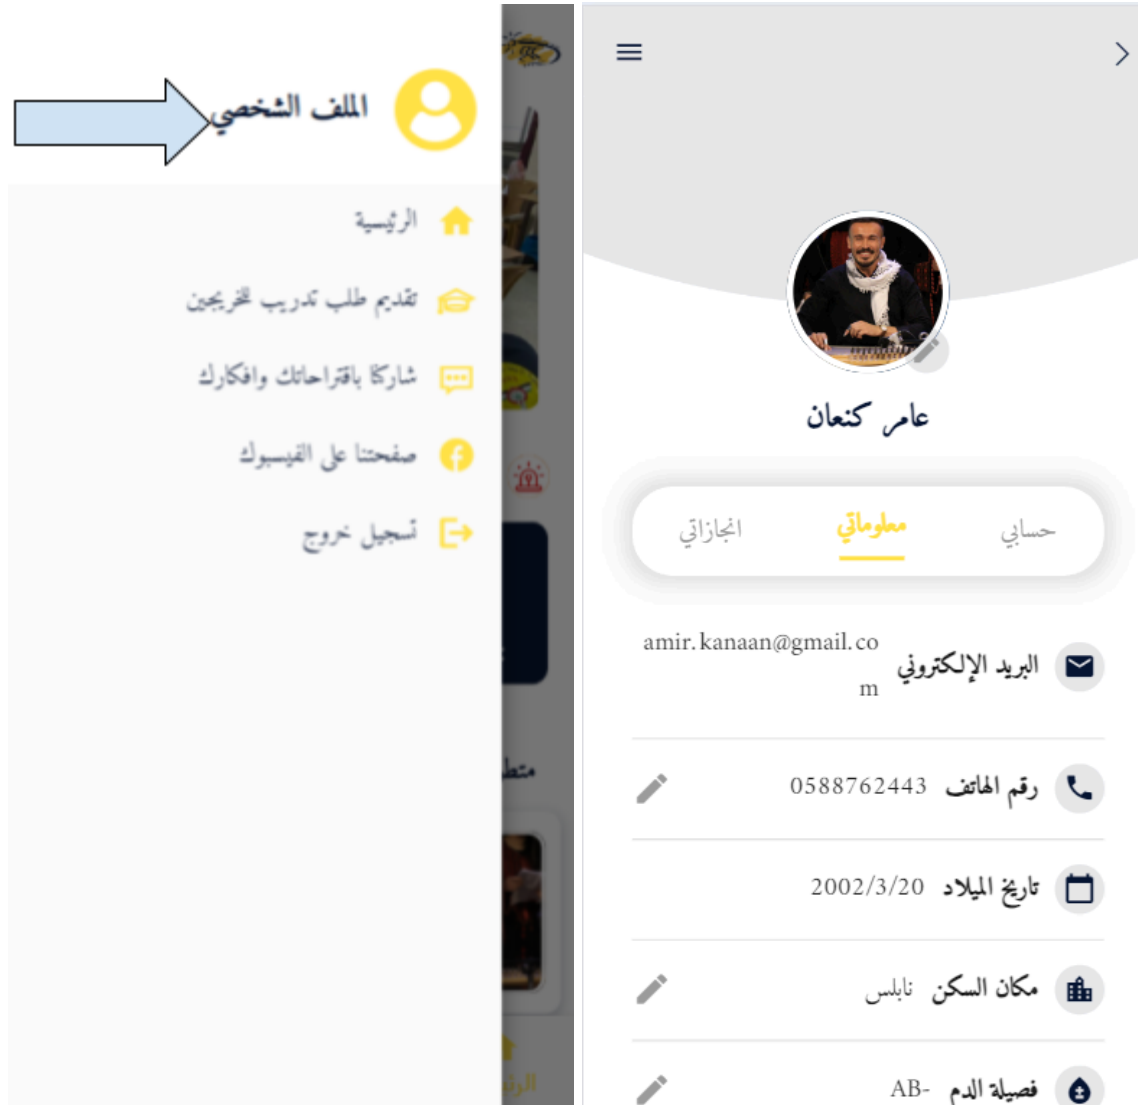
الملف الشخصي

الرئيسية

تقديم طلب تدريب لخريجين

شاركنا باقتراحاتك وافكارك

صفحتنا على الفيسبوك

تسجيل خروج

متطو

الرؤ

عامر كنعان

حسابي معلوماتي انجازاتي

البريد الإلكتروني amir.kanaan@gmail.com

رقم الهاتف 0588762443

تاريخ الميلاد 2002/3/20

مكان السكن نابلس

فصيلة الدم AB-